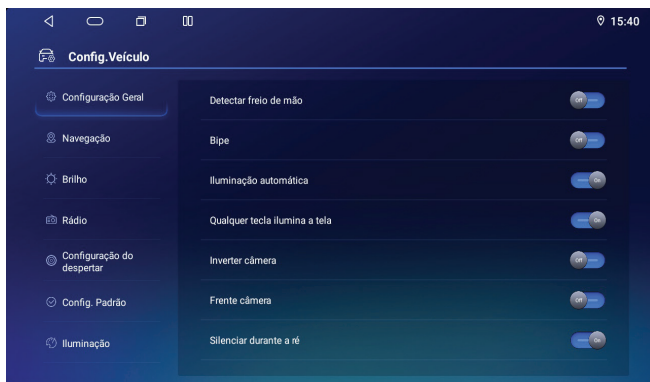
15:40

Config.Veículo

Configuração Geral

Navegação

Brilho

Rádio

Configuração do despertar

Config. Padrão

Iluminação

Detectar freio de mão
Off

Bipe
Off

Iluminação automática
On

Qualquer tecla ilumina a tela
On

Inverter câmera
Off

Frente câmera
Off

Silenciar durante a ré
On